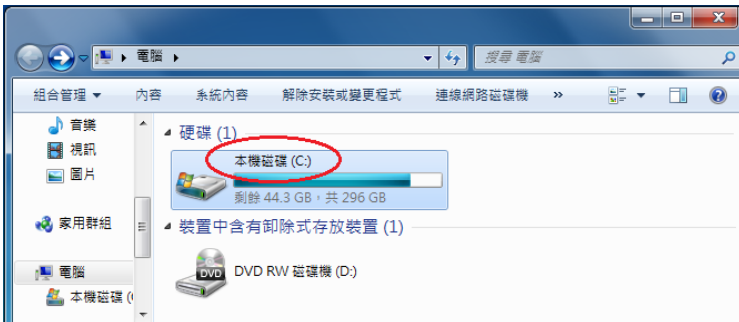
▸ 電腦 ▸

搜尋 電腦

組合管理 ▾　內容　系統內容　解除安裝或變更程式　連線網路磁碟機　»

音樂
視訊
圖片

家用群組

電腦
本機磁碟 (

◢ 硬碟 (1)

本機磁碟 (C:)

剩餘 44.3 GB，共 296 GB

◢ 裝置中含有卸除式存放裝置 (1)

DVD

DVD RW 磁碟機 (D:)